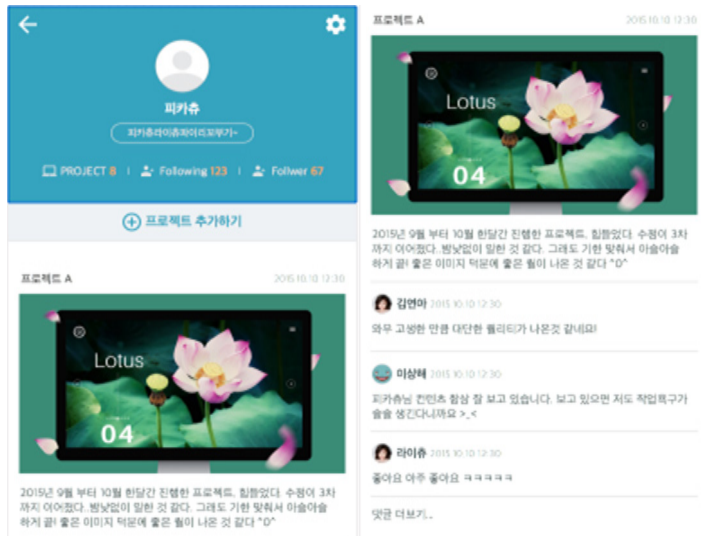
피카츄

피카츄라이츄파이리꼬부기~

PROJECT 8 | Following 123 | Follwer 67

프로젝트 추가하기

프로젝트 A 2015.10.10 12:30

Lotus

04

2015년 9월 부터 10월 한달간 진행한 프로젝트. 힘들었다. 수정이 3차 까지 이어졌다..밤낮없이 일한 것 같다. 그래도 기한 맞춰서 아슬아슬 하게 끝! 좋은 이미지 덕분에 좋은 웹이 나온 것 같다 ^0^

프로젝트 A 2015.10.10 12:30

Lotus

04

2015년 9월 부터 10월 한달간 진행한 프로젝트. 힘들었다. 수정이 3차 까지 이어졌다..밤낮없이 일한 것 같다. 그래도 기한 맞춰서 아슬아슬 하게 끝! 좋은 이미지 덕분에 좋은 웹이 나온 것 같다 ^0^

김연아 2015.10.10 12:30
와우 고생한 만큼 대단한 퀄리티가 나온것 같네요!

이상해 2015.10.10 12:30
피카츄님 컨텐츠 항상 잘 보고 있습니다. 보고 있으면 저도 작업욕구가 솟을 생긴다니까요 >_<

라이츄 2015.10.10 12:30
좋아요 아주 좋아요 ㅋㅋㅋㅋㅋ

댓글 더보기...